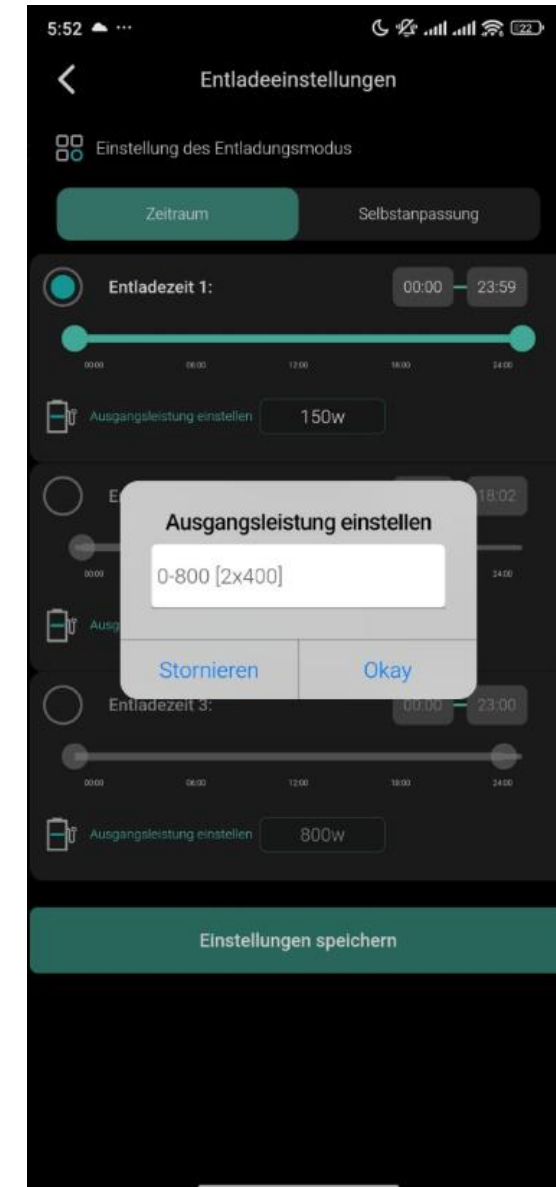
5:52 ··· 22

Entladeeinstellungen

Einstellung des Entladungsmodus

Zeitraum

Selbstanpassung

Entladezeit 1:

00:00 – 23:59

00:00 06:00 12:00 18:00 24:00

Ausgangsleistung einstellen 150w

E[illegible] 18:02

00:00 24:00

Ausg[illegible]

Ausgangsleistung einstellen

0-800 [2x400]

Stornieren

Okay

Entladezeit 3:

00:00 – 23:00

00:00 06:00 12:00 18:00 24:00

Ausgangsleistung einstellen 800w

Einstellungen speichern